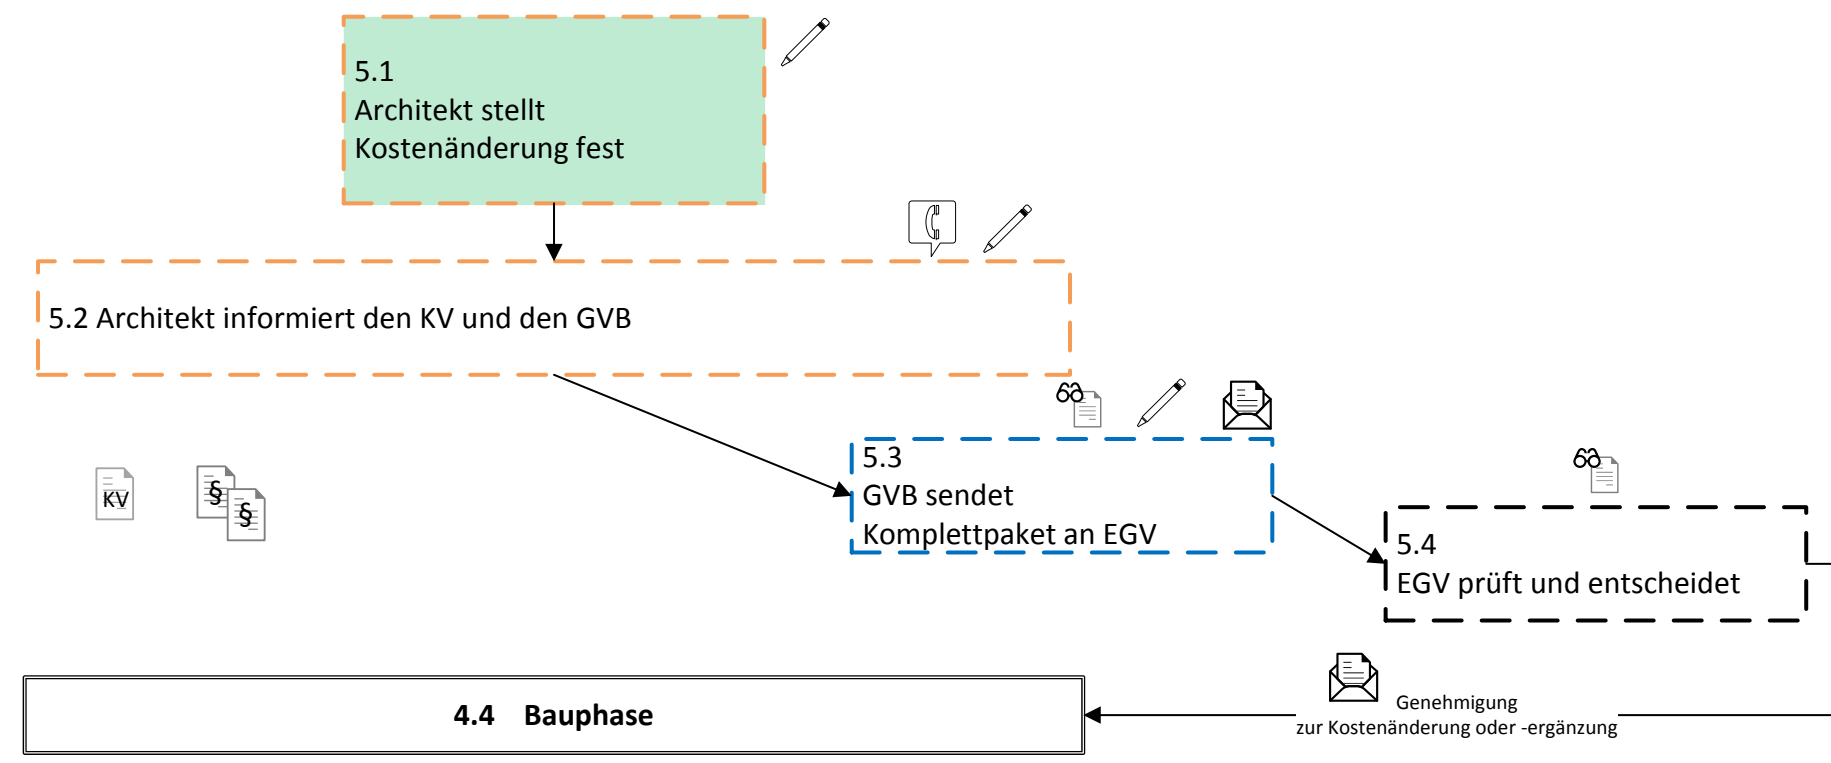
5.1
Architekt stellt
Kostenänderung fest

5.2 Architekt informiert den KV und den GVB

KV

§

§

5.3
GVB sendet
Komplettpaket an EGV

5.4
EGV prüft und entscheidet

4.4 Bauphase

Genehmigung
zur Kostenänderung oder -ergänzung